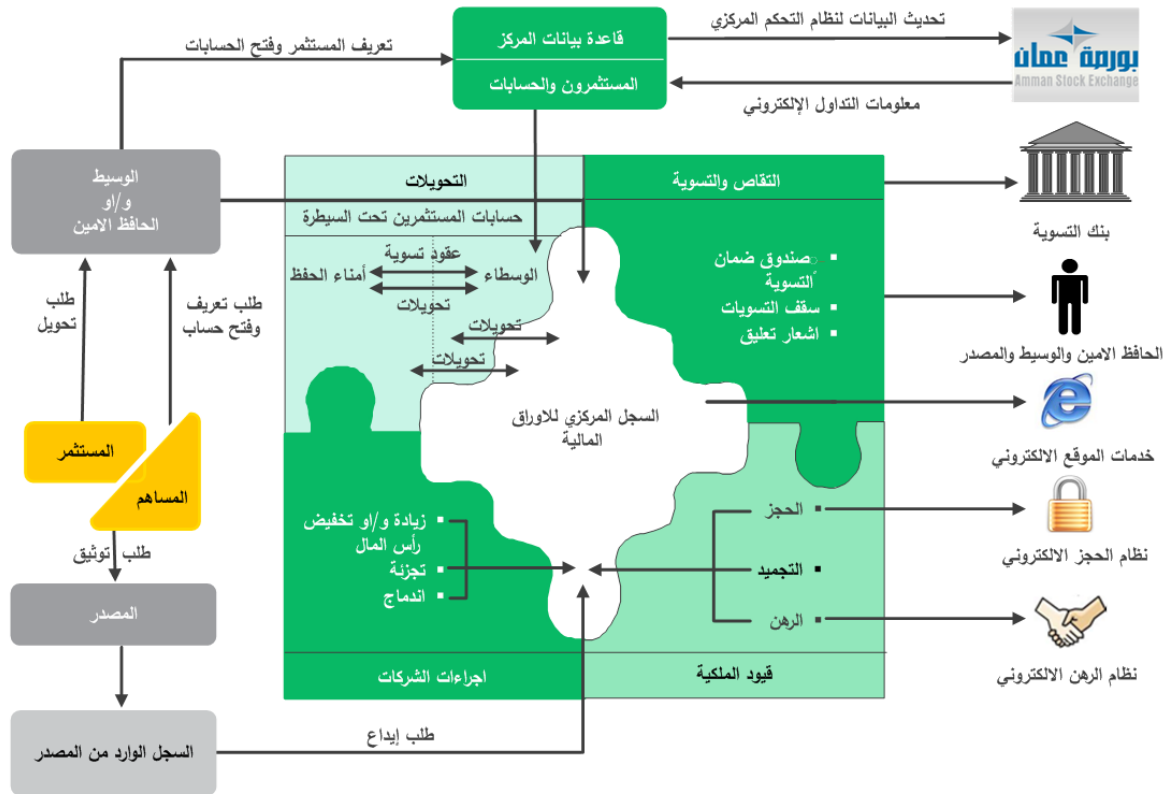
قاعدة بيانات المركز

المستثمرون والحسابات

تعريف المستثمر وفتح الحسابات

تحديث البيانات لنظام التحكم المركزي

معلومات التداول الإلكتروني

بورصة عمان
Amman Stock Exchange

الوسيط
و/او
الحافظ الامين

طلب تحويل

طلب تعريف وفتح حساب

المستثمر

المساهم

طلب توثيق

المصدر

السجل الوارد من المصدر

طلب إيداع

التحويلات

حسابات المستثمرين تحت السيطرة

عقود تسوية

الوسطاء

أمناء الحفظ

تحويلات

تحويلات

تحويلات

التقاص والتسوية

▪ صندوق ضمان التسوية

▪ سقف التسويات

▪ اشعار تعليق

السجل المركزي للاوراق المالية

▪ زيادة و/او تخفيض رأس المال

▪ تجزئة

▪ اندماج

اجراءات الشركات

▪ الحجز

▪ التجميد

▪ الرهن

قيود الملكية

بنك التسوية

الحافظ الامين والوسيط والمصدر

خدمات الموقع الالكتروني

نظام الحجز الالكتروني

نظام الرهن الالكتروني